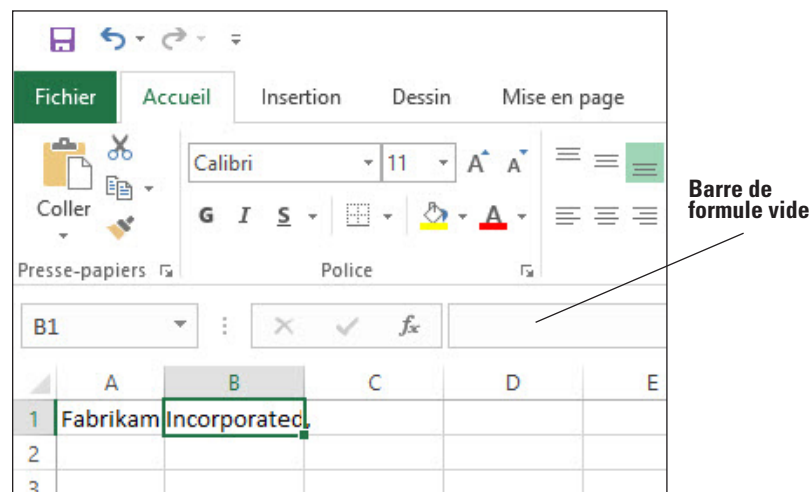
Fichier Accueil Insertion Dessin Mise en page

Coller

Calibri 11 A A

G I S A

Presse-papiers

Police

Barre de formule vide

B1

fx

| | A | B | C | D | E |
|---|---|---|---|---|---|
| 1 | Fabrikam | Incorporated | | | |
| 2 | | | | | |
| 3 | | | | | |